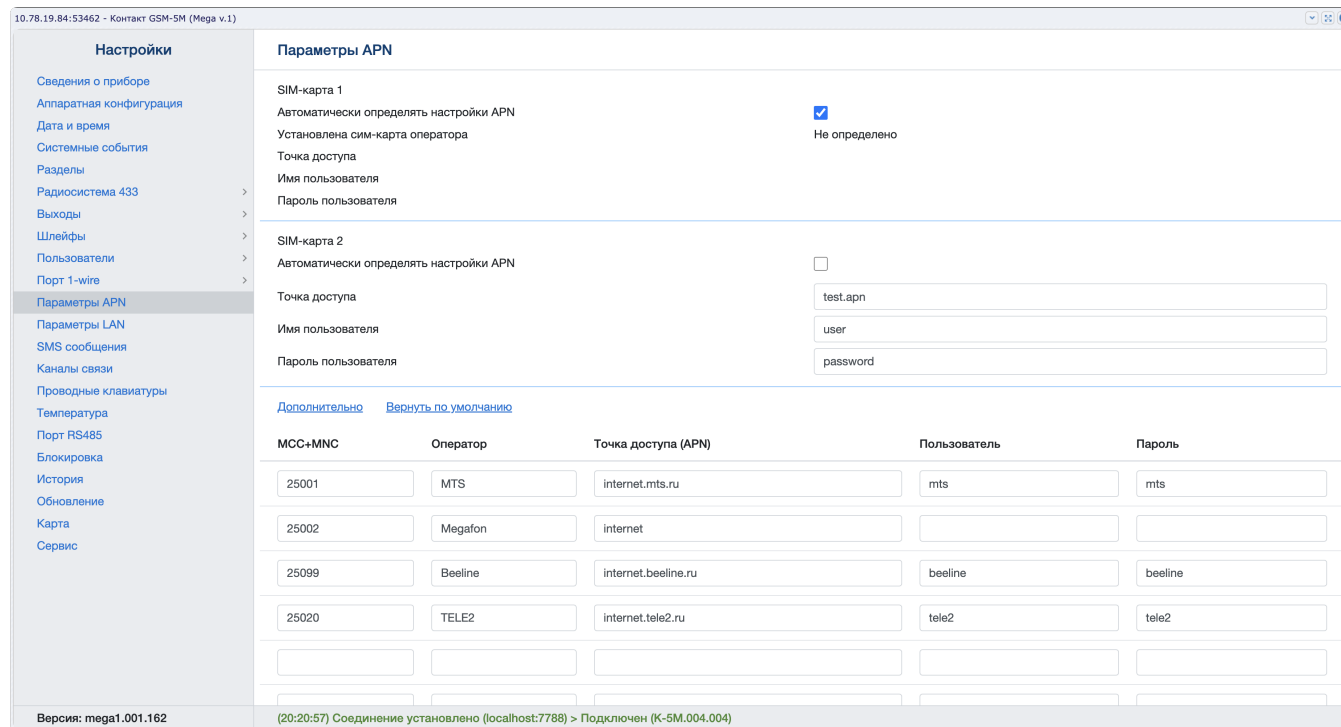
10.78.19.84:53462 - Контакт GSM-5M (Mega v.1)

Настройки

Сведения о приборе
Аппаратная конфигурация
Дата и время
Системные события
Разделы
Радиосистема 433
Выходы
Шлейфы
Пользователи
Порт 1-wire
Параметры APN
Параметры LAN
SMS сообщения
Каналы связи
Проводные клавиатуры
Температура
Порт RS485
Блокировка
История
Обновление
Карта
Сервис

Версия: mega1.001.162

Параметры APN

SIM-карта 1
Автоматически определять настройки APN
Установлена сим-карта оператора Не определено
Точка доступа
Имя пользователя
Пароль пользователя

SIM-карта 2
Автоматически определять настройки APN
Точка доступа test.apn
Имя пользователя user
Пароль пользователя password

Дополнительно Вернуть по умолчанию

| MCC+MNC | Оператор | Точка доступа (APN) | Пользователь | Пароль |
|---|---|---|---|---|
| 25001 | MTS | internet.mts.ru | mts | mts |
| 25002 | Megafon | internet | | |
| 25099 | Beeline | internet.beeline.ru | beeline | beeline |
| 25020 | TELE2 | internet.tele2.ru | tele2 | tele2 |
| | | | | |

(20:20:57) Соединение установлено (localhost:7788) > Подключен (К-5М.004.004)